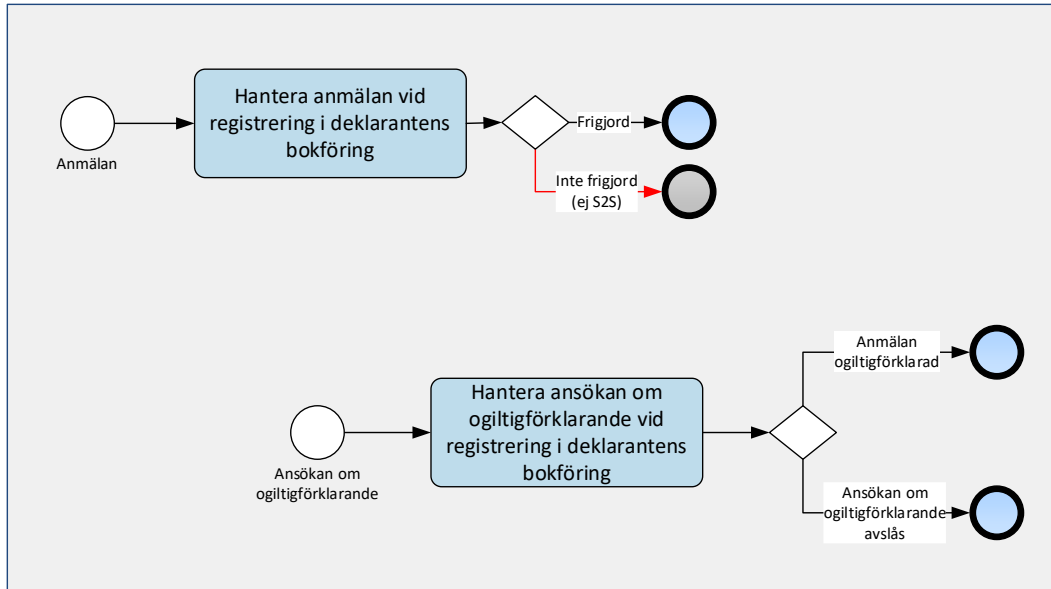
Anmälan

Hantera anmälan vid registrering i deklarantens bokföring

Frigjord

Inte frigjord (ej S2S)

Ansökan om ogiltigförklarande

Hantera ansökan om ogiltigförklarande vid registrering i deklarantens bokföring

Anmälan ogiltigförklarad

Ansökan om ogiltigförklarande avslås